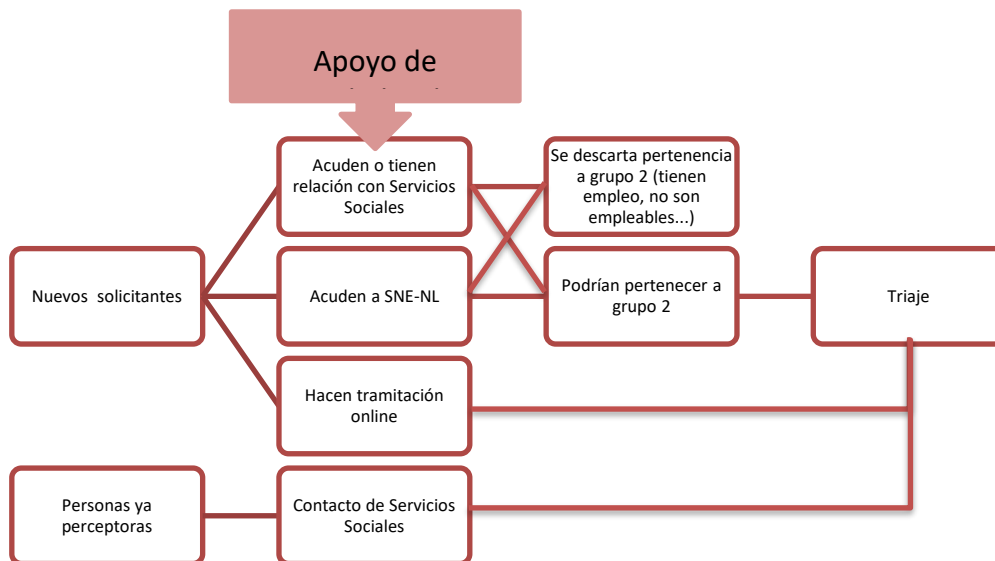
Apoyo de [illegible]

Nuevos solicitantes

Acuden o tienen relación con Servicios Sociales

Acuden a SNE-NL

Hacen tramitación online

Se descarta pertenencia a grupo 2 (tienen empleo, no son empleables...)

Podrían pertenecer a grupo 2

Triaje

Personas ya perceptoras

Contacto de Servicios Sociales